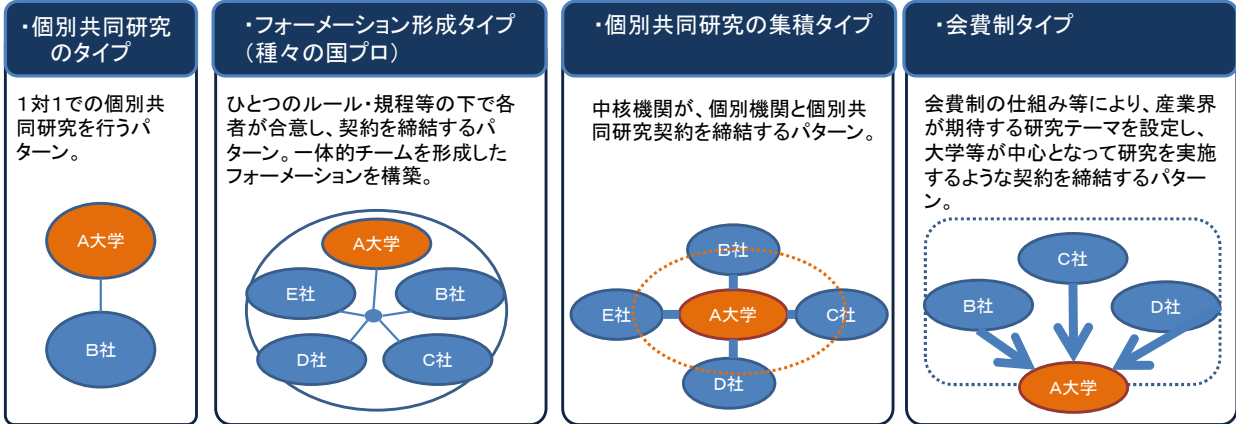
・個別共同研究のタイプ

1対1での個別共同研究を行うパターン。

A大学

B社

・フォーメーション形成タイプ（種々の国プロ）

ひとつのルール・規程等の下で各者が合意し、契約を締結するパターン。一体的チームを形成したフォーメーションを構築。

A大学

E社

B社

D社

C社

・個別共同研究の集積タイプ

中核機関が、個別機関と個別共同研究契約を締結するパターン。

B社

E社

A大学

C社

D社

・会費制タイプ

会費制の仕組み等により、産業界が期待する研究テーマを設定し、大学等が中心となって研究を実施するような契約を締結するパターン。

C社

B社

D社

A大学